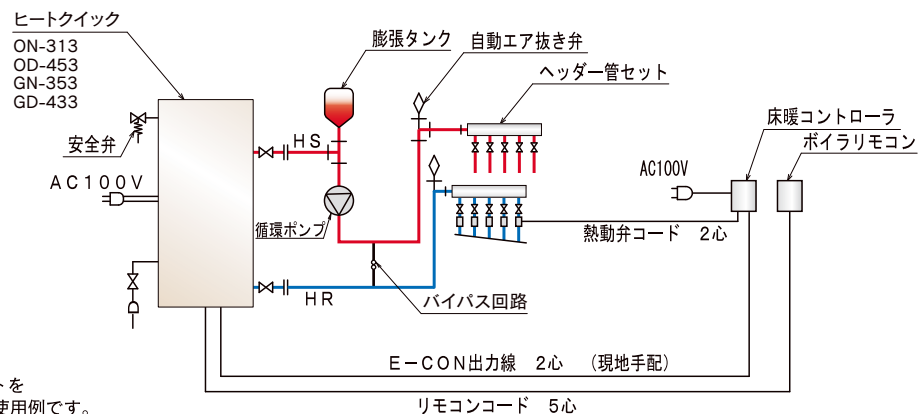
ヒートクイック
ON-313
OD-453
GN-353
GD-433

膨張タンク
自動エア抜き弁
ヘッダー管セット
床暖コントローラ
ボイラリモコン
安全弁
HS
AC100V
AC100V
循環ポンプ
熱動弁コード　2心
HR
バイパス回路
E－CON出力線　2心　（現地手配）
リモコンコード　5心
トを
使用例です。